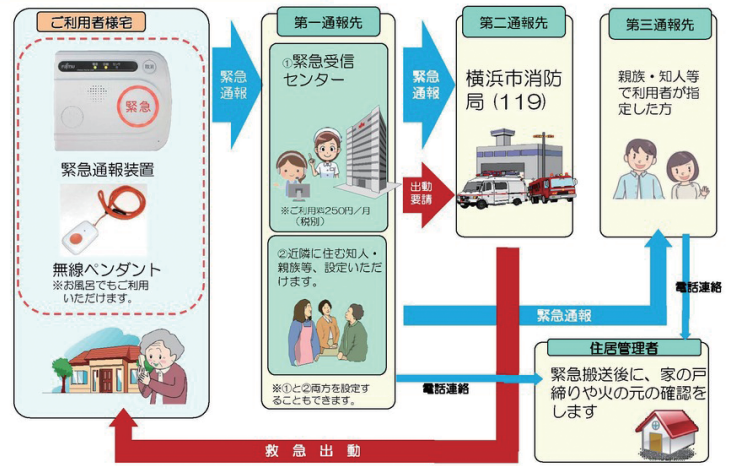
ご利用者様宅

緊急

緊急通報装置

無線ペンダント
※お風呂でもご利用いただけます。

緊急通報

第一通報先

①緊急受信センター

※ご利用料250円／月（税別）

②近隣に住む知人・親族等、設定いただけます。

※①と②両方を設定することもできます。

緊急通報

第二通報先

横浜市消防局（119）

出動要請

第三通報先

親族・知人等で利用者が指定した方

電話連絡

緊急通報

住居管理者

緊急搬送後に、家の戸締りや火の元の確認をします

電話連絡

救急出動